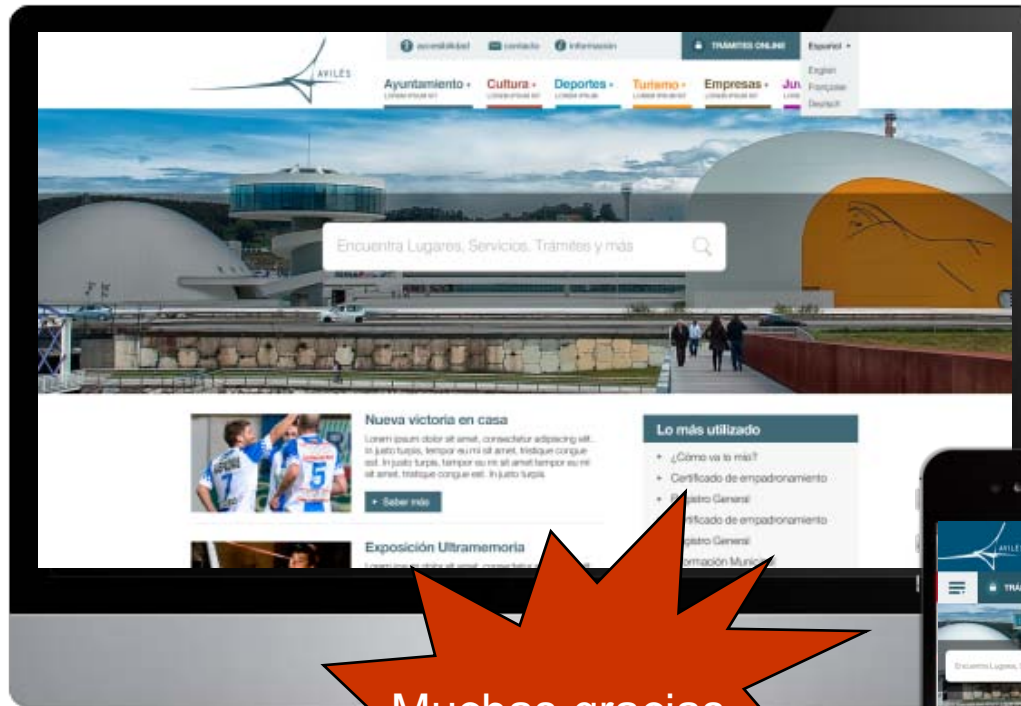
accesibilidad contacto información TRÁMITES ONLINE Español
English
Française
Deutsch

AVILÉS

Ayuntamiento Cultura Deportes Turismo Empresas Ju

Encuentra Lugares, Servicios, Trámites y más

Nueva victoria en casa

Lorem ipsum dolor sit amet, consectetur adipiscing elit. In justo turpis, tempor eu mi sit amet, tristique congue est. In justo turpis, tempor eu mi sit amet tempor eu mi sit amet, tristique congue est. In justo turpis.

Saber más

Exposición Ultramemoria

Lo más utilizado

¿Cómo va lo mío?
Certificado de empadronamiento
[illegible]gistro General
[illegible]tificado de empadronamiento
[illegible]gistro General
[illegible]formación Munici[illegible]

AVILÉS
TRÁ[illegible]
Encuentra Lugares, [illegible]

Muchas gracias